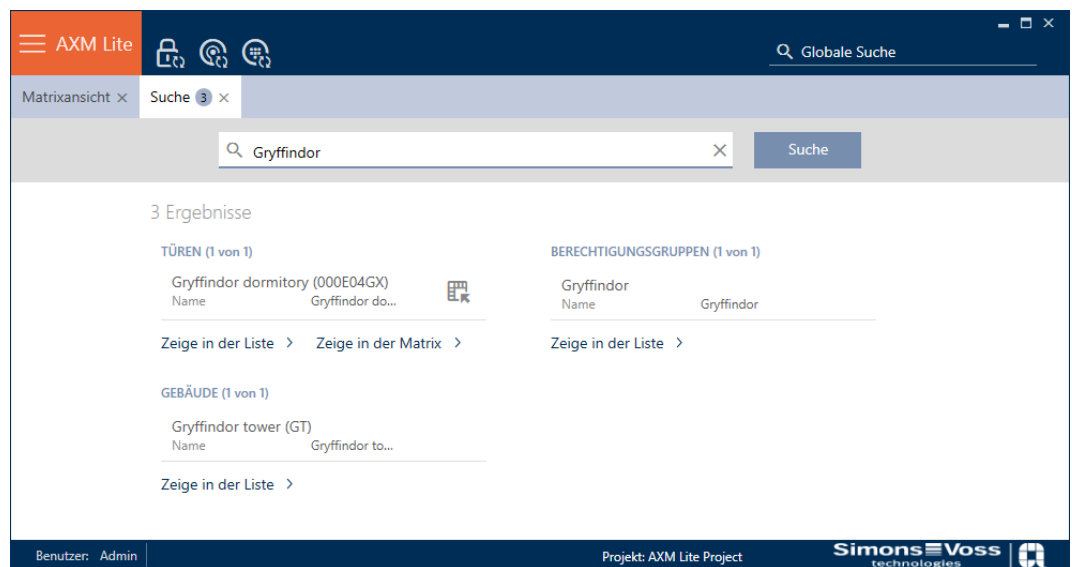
AXM Lite

Globale Suche

Matrixansicht ×

Suche 3 ×

Gryffindor ×

Suche

3 Ergebnisse

TÜREN (1 von 1)

Gryffindor dormitory (000E04GX)
Name Gryffindor do...

Zeige in der Liste >
Zeige in der Matrix >

BERECHTIGUNGSGRUPPEN (1 von 1)

Gryffindor
Name Gryffindor

Zeige in der Liste >

GEBÄUDE (1 von 1)

Gryffindor tower (GT)
Name Gryffindor to...

Zeige in der Liste >

Benutzer: Admin

Projekt: AXM Lite Project

SimonsVoss technologies